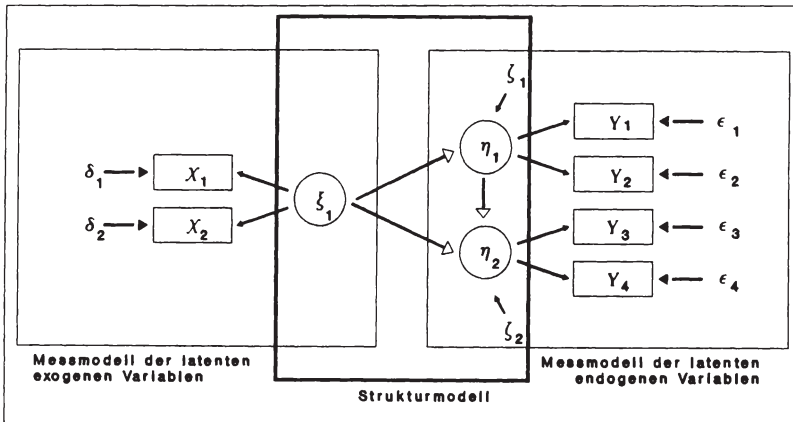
$\zeta_1$

$\delta_1$ $X_1$

$\delta_2$ $X_2$

$\xi_1$

$\eta_1$

$\eta_2$

$Y_1$ $\epsilon_1$

$Y_2$ $\epsilon_2$

$Y_3$ $\epsilon_3$

$Y_4$ $\epsilon_4$

$\zeta_2$

Messmodell der latenten exogenen Variablen

Strukturmodell

Messmodell der latenten endogenen Variablen